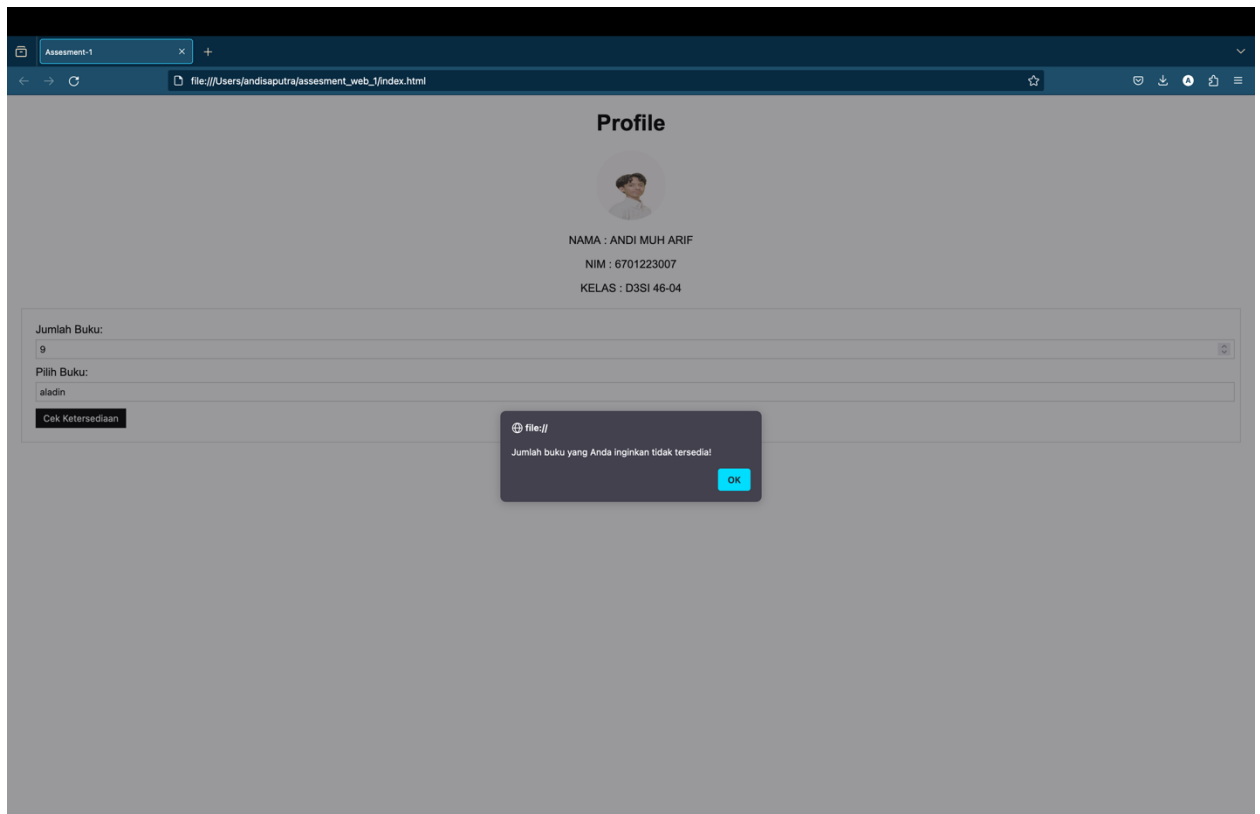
Assesment-1

file:///Users/andisaputra/assesment_web_1/index.html

Profile

NAMA : ANDI MUH ARIF

NIM : 6701223007

KELAS : D3SI 46-04

Jumlah Buku:

9

Pilih Buku:

aladin

Cek Ketersediaan

file://

Jumlah buku yang Anda inginkan tidak tersedia!

OK